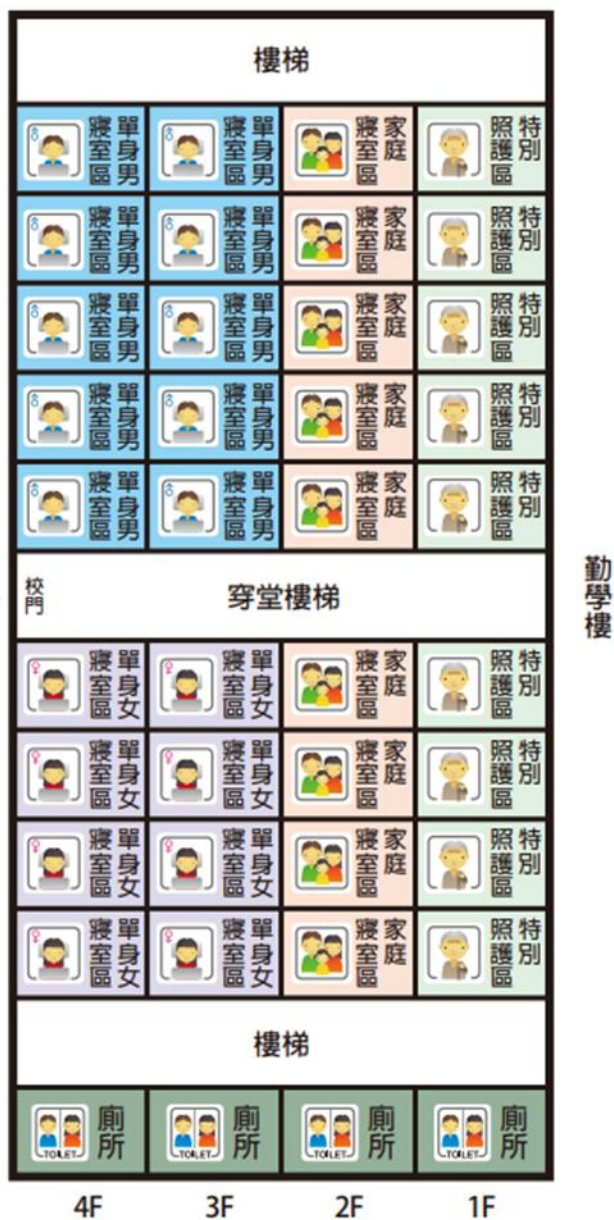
樓梯

| 單身男寢室區 | 單身男寢室區 | 家庭寢室區 | 特別照護區 |
|---|---|---|---|
| 單身男寢室區 | 單身男寢室區 | 家庭寢室區 | 特別照護區 |
| 單身男寢室區 | 單身男寢室區 | 家庭寢室區 | 特別照護區 |
| 單身男寢室區 | 單身男寢室區 | 家庭寢室區 | 特別照護區 |
| 單身男寢室區 | 單身男寢室區 | 家庭寢室區 | 特別照護區 |

校門

穿堂樓梯

勤學樓

| 單身女寢室區 | 單身女寢室區 | 家庭寢室區 | 特別照護區 |
|---|---|---|---|
| 單身女寢室區 | 單身女寢室區 | 家庭寢室區 | 特別照護區 |
| 單身女寢室區 | 單身女寢室區 | 家庭寢室區 | 特別照護區 |
| 單身女寢室區 | 單身女寢室區 | 家庭寢室區 | 特別照護區 |

樓梯

| TOILET 廁所 | TOILET 廁所 | TOILET 廁所 | TOILET 廁所 |
|---|---|---|---|
| 4F | 3F | 2F | 1F |